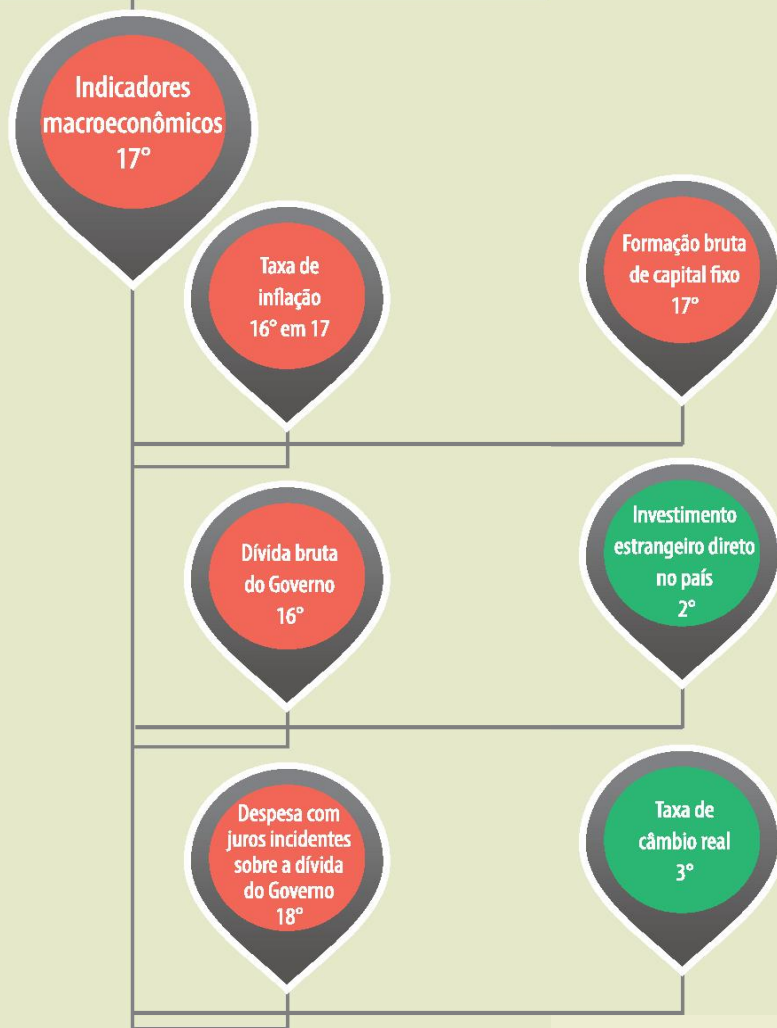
Indicadores macroeconômicos 17°

Taxa de inflação 16° em 17

Formação bruta de capital fixo 17°

Dívida bruta do Governo 16°

Investimento estrangeiro direto no país 2°

Despesa com juros incidentes sobre a dívida do Governo 18°

Taxa de câmbio real 3°